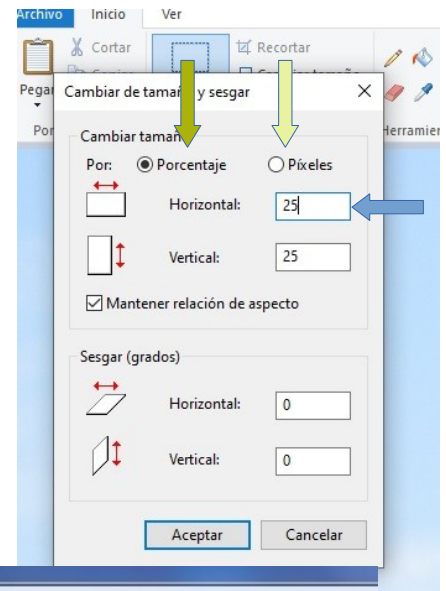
Archivo Inicio Ver

Cortar

Recortar

Pegar

Por

Herramien

Cambiar de tama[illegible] y sesgar ×

Cambiar taman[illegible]

Por: Porcentaje Píxeles

Horizontal: 25

Vertical: 25

Mantener relación de aspecto

Sesgar (grados)

Horizontal: 0

Vertical: 0

Aceptar Cancelar